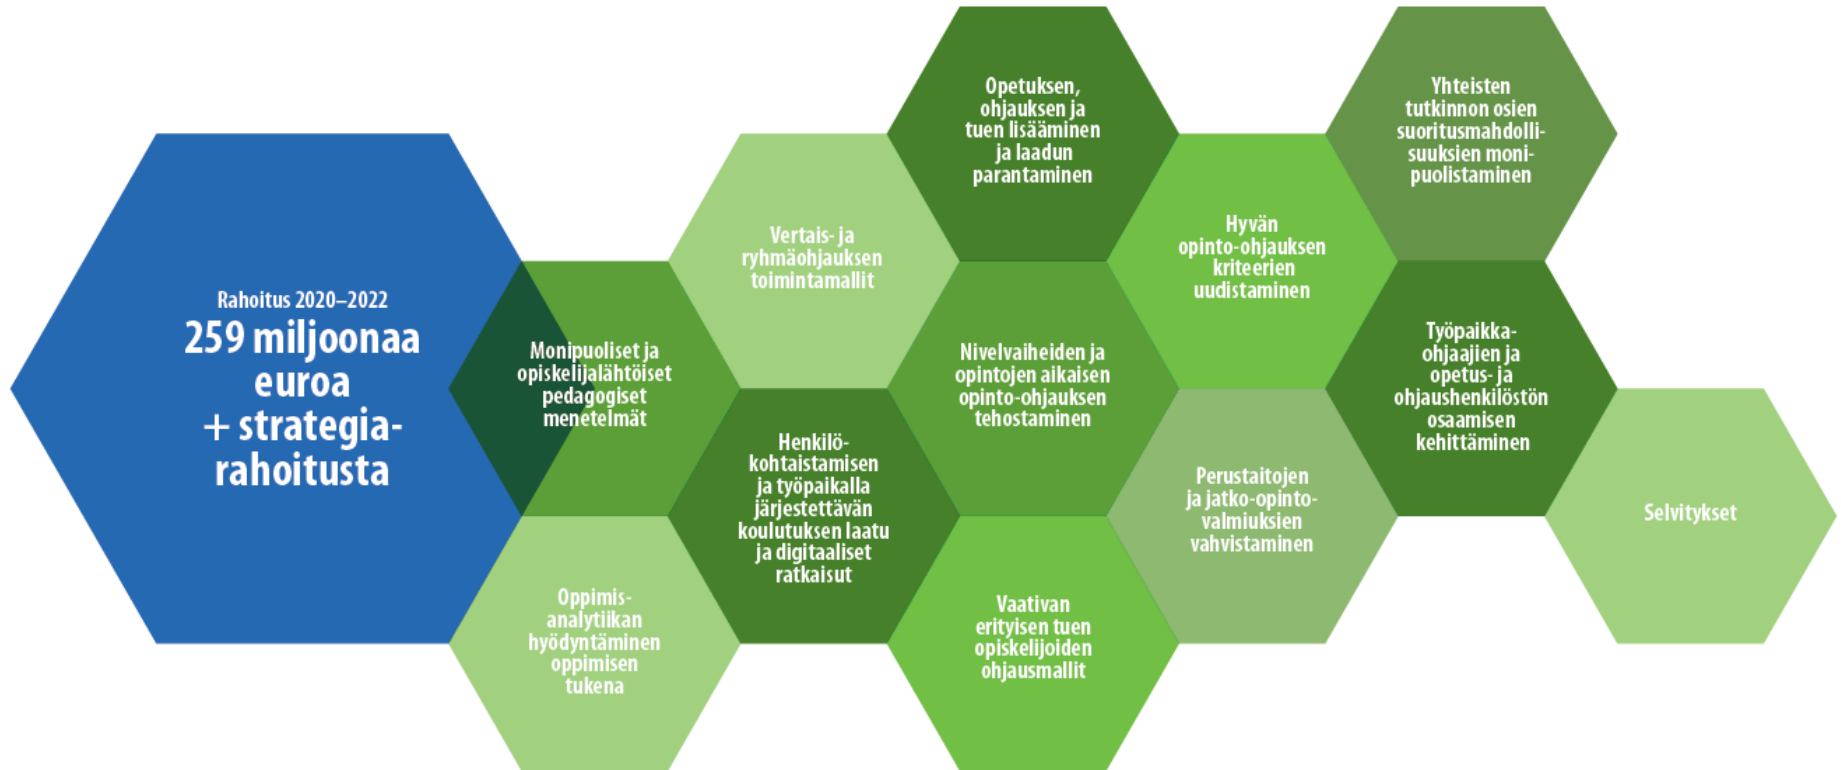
Rahoitus 2020–2022
259 miljoonaa euroa + strategiarahoitusta

Monipuoliset ja opiskelijalähtöiset pedagogiset menetelmät

Oppimisanalytiikan hyödyntäminen oppimisen tukena

Vertais- ja ryhmäohjauksen toimintamallit

Henkilökohtaistamisen ja työpaikalla järjestettävän koulutuksen laatu ja digitaaliset ratkaisut

Opetuksen, ohjauksen ja tuen lisääminen ja laadun parantaminen

Nivelvaiheiden ja opintojen aikaisen opinto-ohjauksen tehostaminen

Vaativan erityisen tuen opiskelijoiden ohjausmallit

Hyvän opinto-ohjauksen kriteerien uudistaminen

Perustaitojen ja jatko-opintovalmiuksien vahvistaminen

Yhteisten tutkinnon osien suoritusmahdollisuuksien monipuolistaminen

Työpaikkaohjaajien ja opetus- ja ohjaushenkilöstön osaamisen kehittäminen

Selvitykset